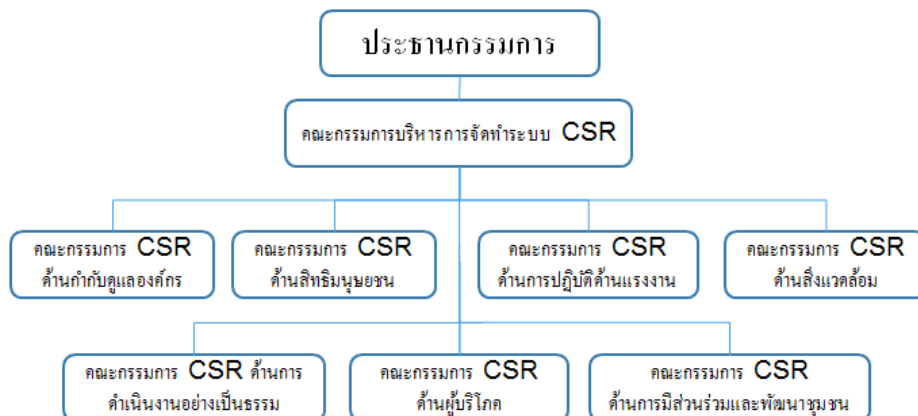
ประธานกรรมการ

คณะกรรมการบริหารการจัดทำระบบ CSR

คณะกรรมการ CSR ด้านกำกับดูแลองค์กร

คณะกรรมการ CSR ด้านสิทธิมนุษยชน

คณะกรรมการ CSR ด้านการปฏิบัติด้านแรงงาน

คณะกรรมการ CSR ด้านสิ่งแวดล้อม

คณะกรรมการ CSR ด้านการดำเนินงานอย่างเป็นธรรม

คณะกรรมการ CSR ด้านผู้บริโภค

คณะกรรมการ CSR ด้านการมีส่วนร่วมและพัฒนาชุมชน